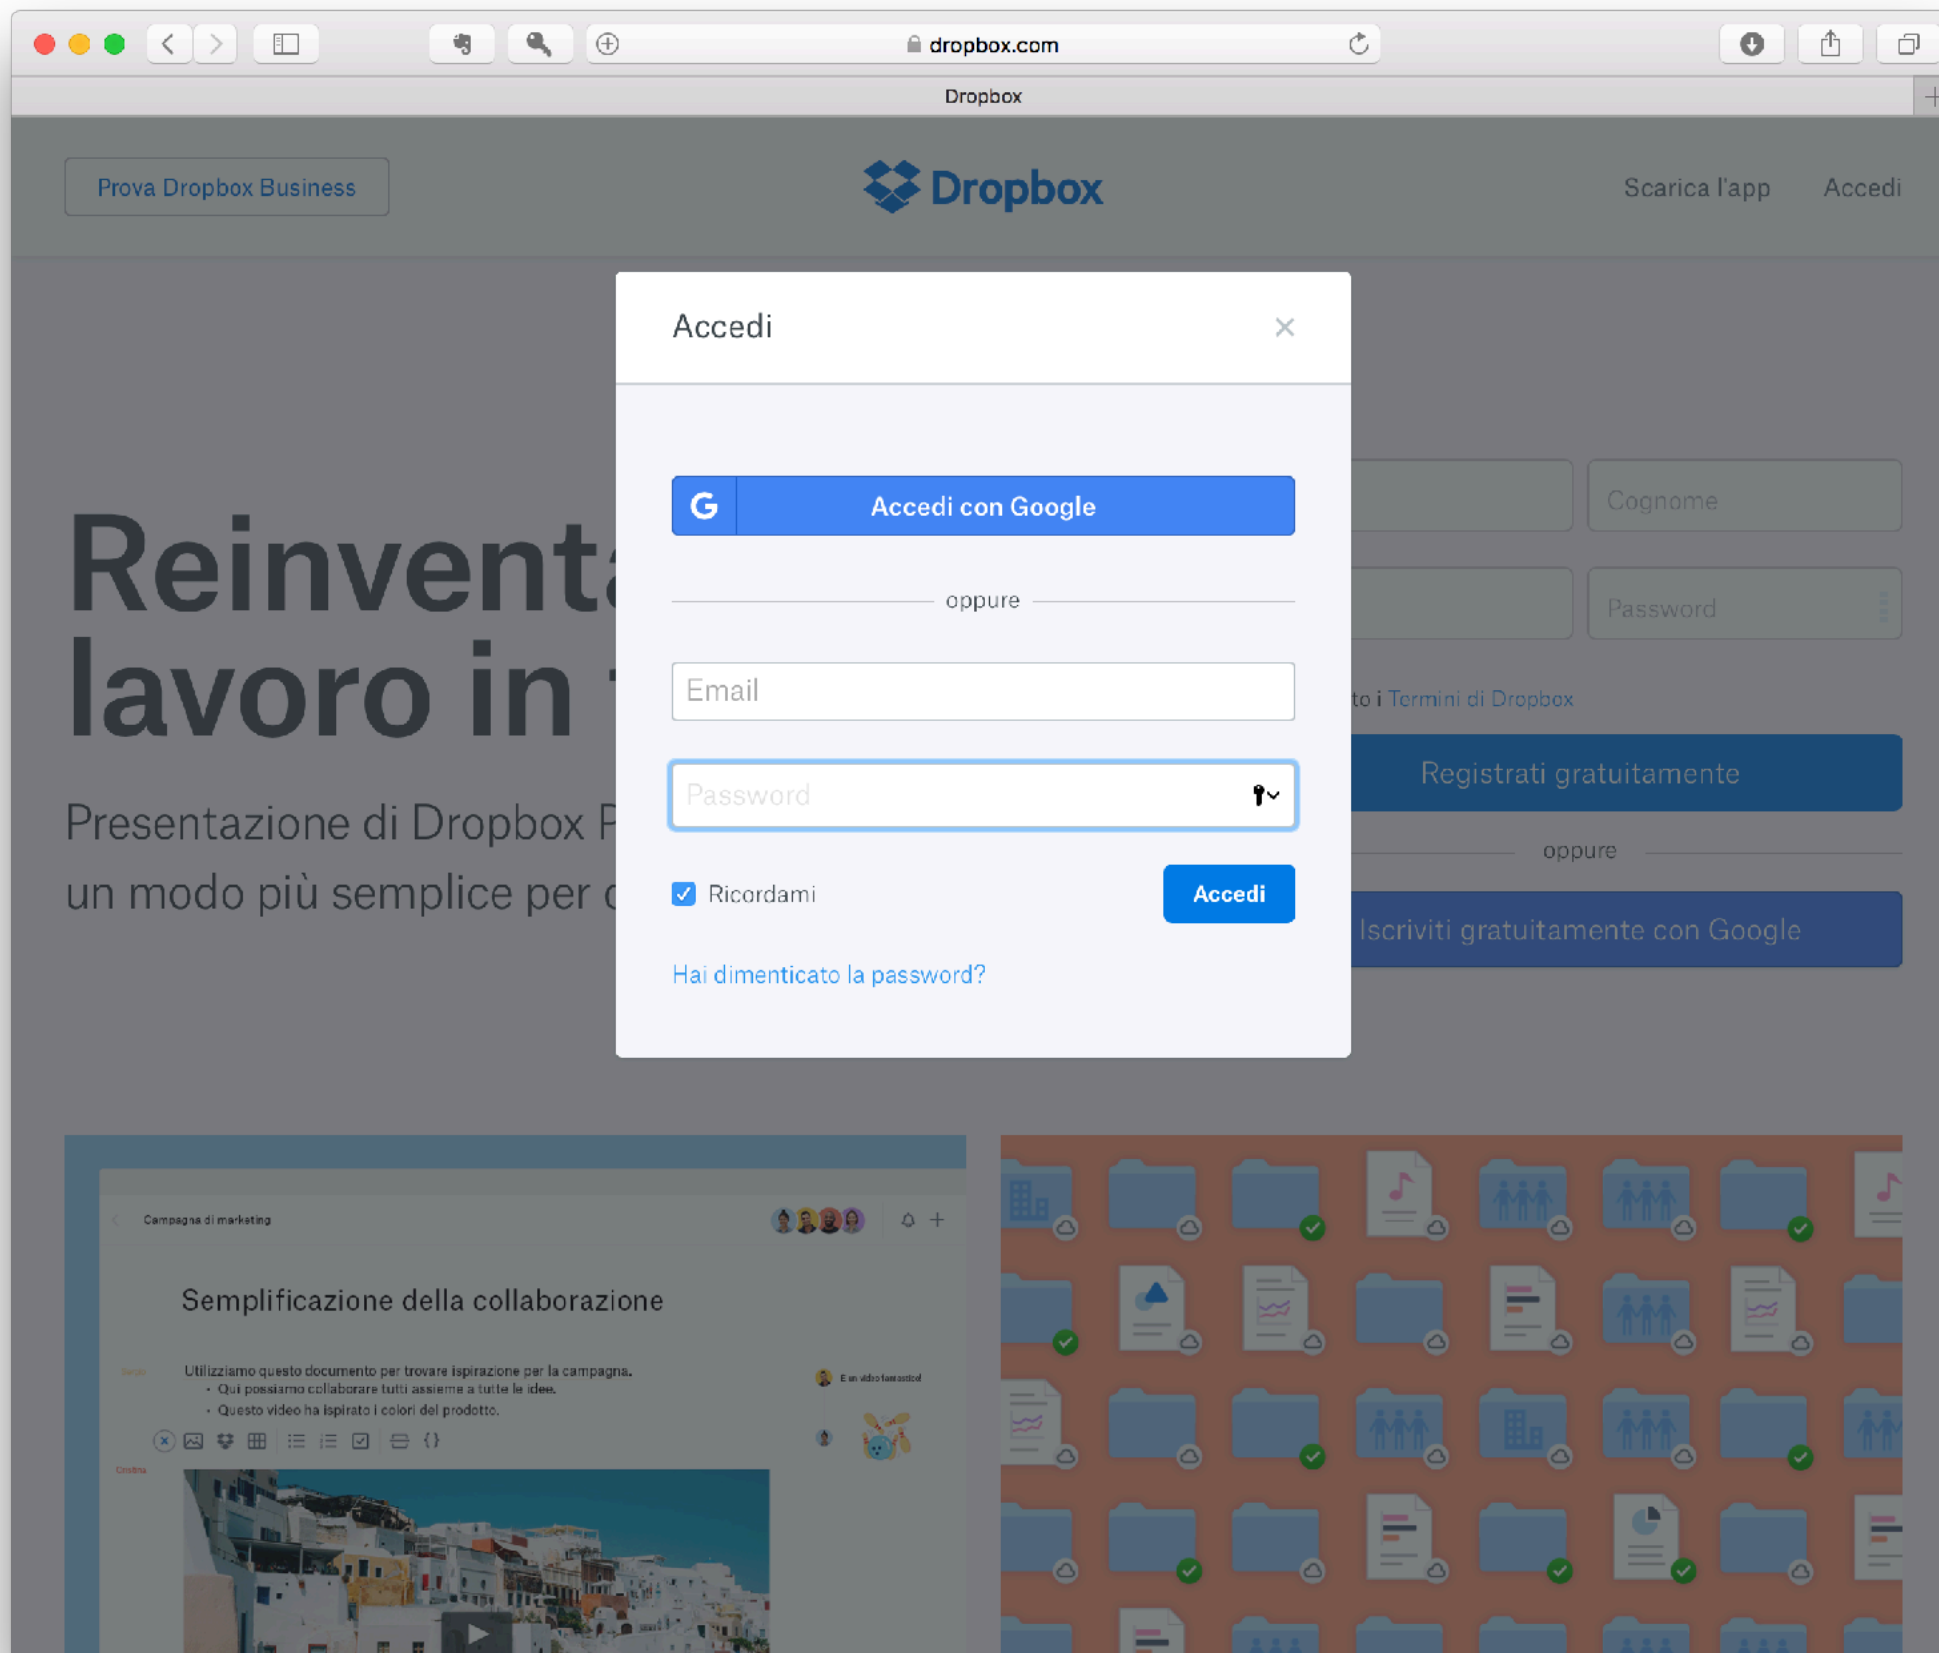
dropbox.com

Dropbox

Prova Dropbox Business

Dropbox

Scarica l'app Accedi

Reinventa
lavoro in

Presentazione di Dropbox P
un modo più semplice per c

Cognome

Password

to i Termini di Dropbox

Registrati gratuitamente

oppure

Iscriviti gratuitamente con Google

Accedi

Accedi con Google

oppure

Email

Password

Ricordami

Accedi

Hai dimenticato la password?

Campagna di marketing

Semplificazione della collaborazione

Utilizziamo questo documento per trovare ispirazione per la campagna.
• Qui possiamo collaborare tutti assieme a tutte le idee.
• Questo video ha ispirato i colori del prodotto.

È un video fantastico!